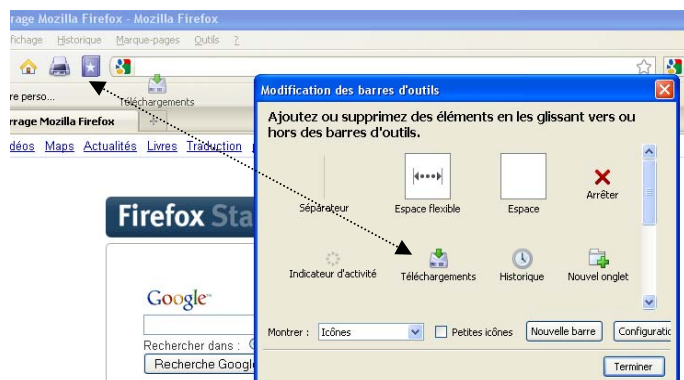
rrage Mozilla Firefox - Mozilla Firefox
ffichage Historique Marque-pages Outils ?
re perso...
Téléchargements
rrage Mozilla Firefox
déos Maps Actualités Livres Traduction
Firefox Sta
Google
Rechercher dans :
Recherche Google

Modification des barres d'outils
Ajoutez ou supprimez des éléments en les glissant vers ou hors des barres d'outils.
Séparateur
Espace flexible
Espace
Arrêter
Indicateur d'activité
Téléchargements
Historique
Nouvel onglet
Montrer : Icônes
Petites icônes
Nouvelle barre
Configuratio
Terminer